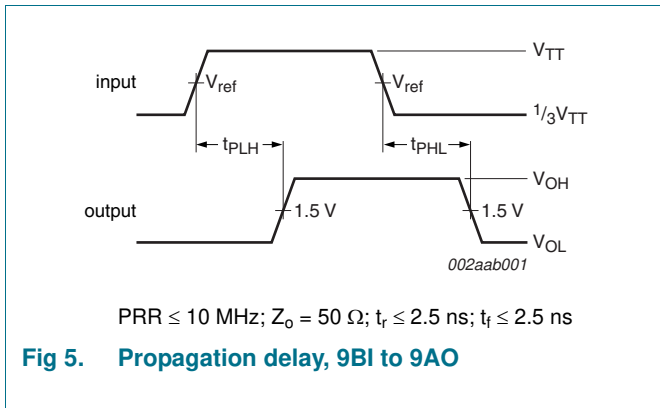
input

$V_{ref}$

$V_{ref}$

$V_{TT}$

$^{1}/_{3}V_{TT}$

$t_{PLH}$

$t_{PHL}$

output

1.5 V

1.5 V

$V_{OH}$

$V_{OL}$

002aab001

PRR $\leq$ 10 MHz; $Z_o$ = 50 $\Omega$; $t_r \leq$ 2.5 ns; $t_f \leq$ 2.5 ns

Fig 5. Propagation delay, 9BI to 9AO